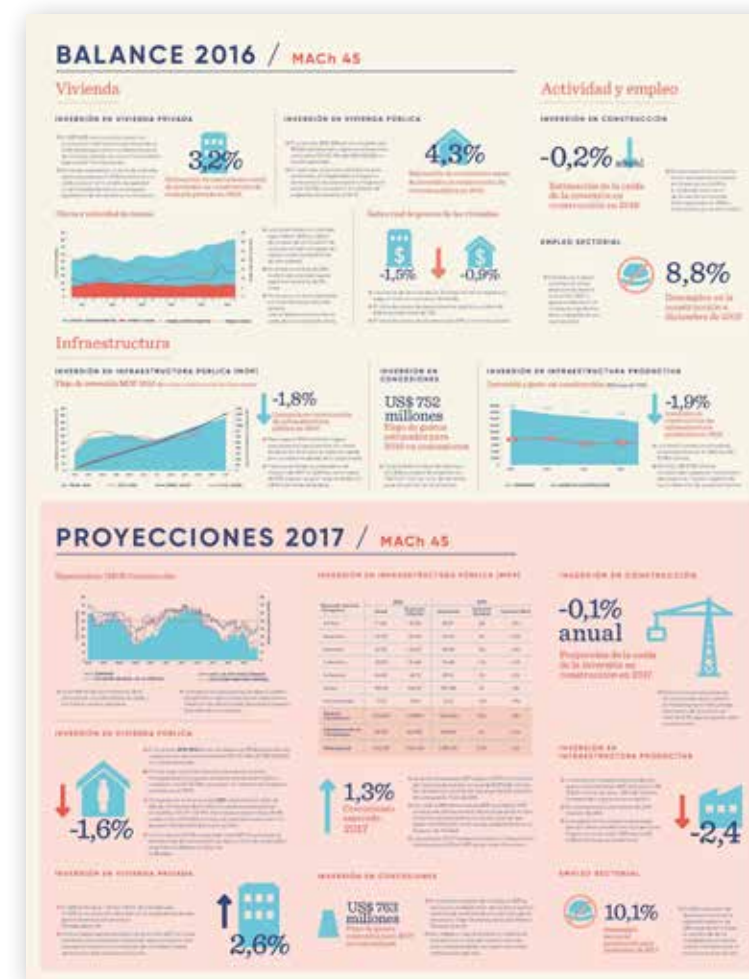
BALANCE 2016 / MACh 45

Vivienda

INVERSIÓN EN VIVIENDA PRIVADA

3,2%

INVERSIÓN EN VIVIENDA PÚBLICA

4,3%

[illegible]

-1,5%

-0,9%

Actividad y empleo

INVERSIÓN EN CONSTRUCCIÓN

-0,2% anual

EMPLEO SECTORIAL

8,8%

Infraestructura

INVERSIÓN EN INFRAESTRUCTURA PÚBLICA (MOP)

-1,8%

INVERSIÓN EN CONCESIONES

US$ 752 millones

INVERSIÓN EN INFRAESTRUCTURA PRODUCTIVA

-1,9%

PROYECCIONES 2017 / MACh 45

INVERSIÓN EN INFRAESTRUCTURA PÚBLICA (MOP)

INVERSIÓN EN CONSTRUCCIÓN

-0,1% anual

INVERSIÓN EN VIVIENDA PÚBLICA

-1,6%

1,3%

INVERSIÓN EN INFRAESTRUCTURA PRODUCTIVA

-2,4

INVERSIÓN EN VIVIENDA PRIVADA

2,6%

INVERSIÓN EN CONCESIONES

US$ 763 millones

EMPLEO SECTORIAL

10,1%